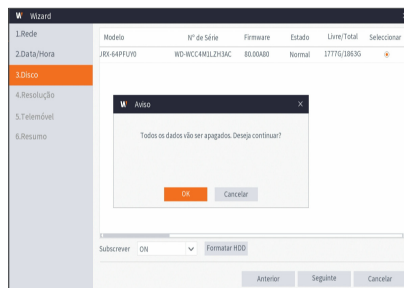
W Wizard

1.Rede
2.Data/Hora
3.Disco
4.Resolução
5.Telemóvel
6.Resumo

| Modelo | Nº de Série | Firmware | Estado | Livre/Total | Seleccionar |
|---|---|---|---|---|---|
| JRX-64PFUY0 | WD-WCC4M1LZH3AC | 80.00A80 | Normal | 1777G/1863G | |

W Aviso ×

Todos os dados vão ser apagados. Deseja continuar?

OK Cancelar

Subscrever ON Formatar HDD

Anterior Seguinte Cancelar